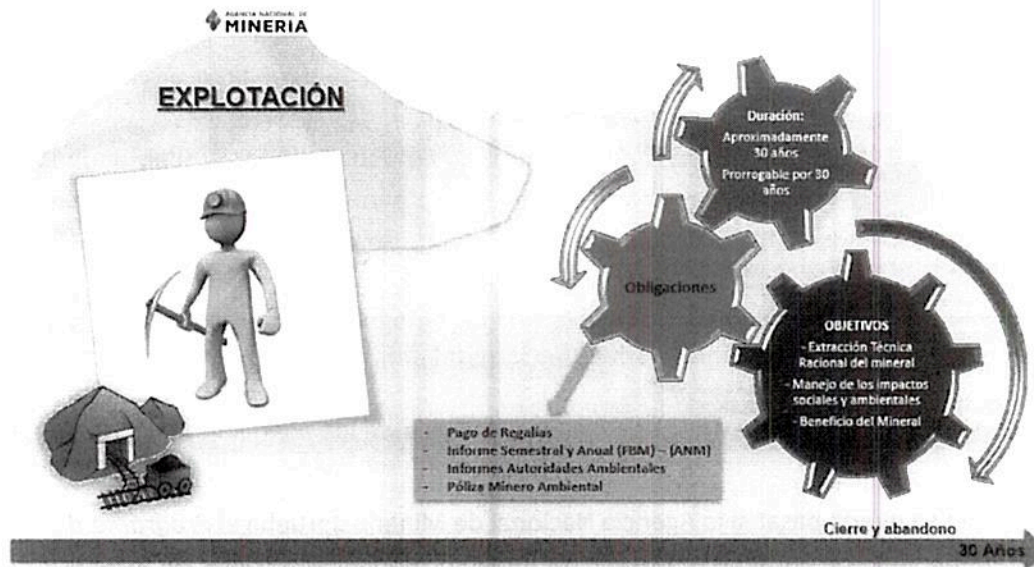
AGENCIA NACIONAL DE MINERIA

EXPLOTACIÓN

Duración:
Aproximadamente 30 años
Prorrogable por 30 años

Obligaciones

OBJETIVOS
- Extracción Técnica Racional del mineral
- Manejo de los impactos sociales y ambientales
- Beneficio del Mineral

- Pago de Regalías
- Informe Semestral y Anual (FBM) – (ANM)
- Informes Autoridades Ambientales
- Póliza Minero Ambiental

Cierre y abandono

30 Años